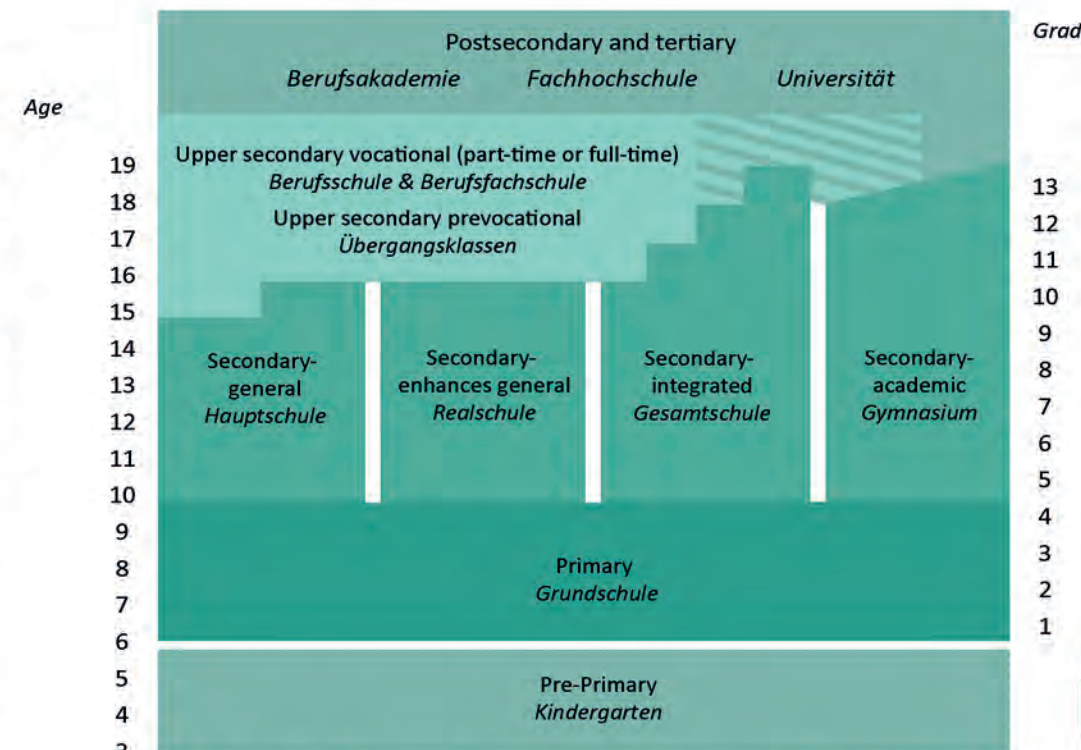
Age

19
18
17
16
15
14
13
12
11
10
9
8
7
6
5
4

Postsecondary and tertiary
*Berufsakademie* *Fachhochschule* *Universität*

Upper secondary vocational (part-time or full-time)
*Berufsschule & Berufsfachschule*
Upper secondary prevocational
*Übergangsklassen*

Secondary-general
*Hauptschule*

Secondary-enhances general
*Realschule*

Secondary-integrated
*Gesamtschule*

Secondary-academic
*Gymnasium*

Primary
*Grundschule*

Pre-Primary
*Kindergarten*

Grad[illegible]

13
12
11
10
9
8
7
6
5
4
3
2
1